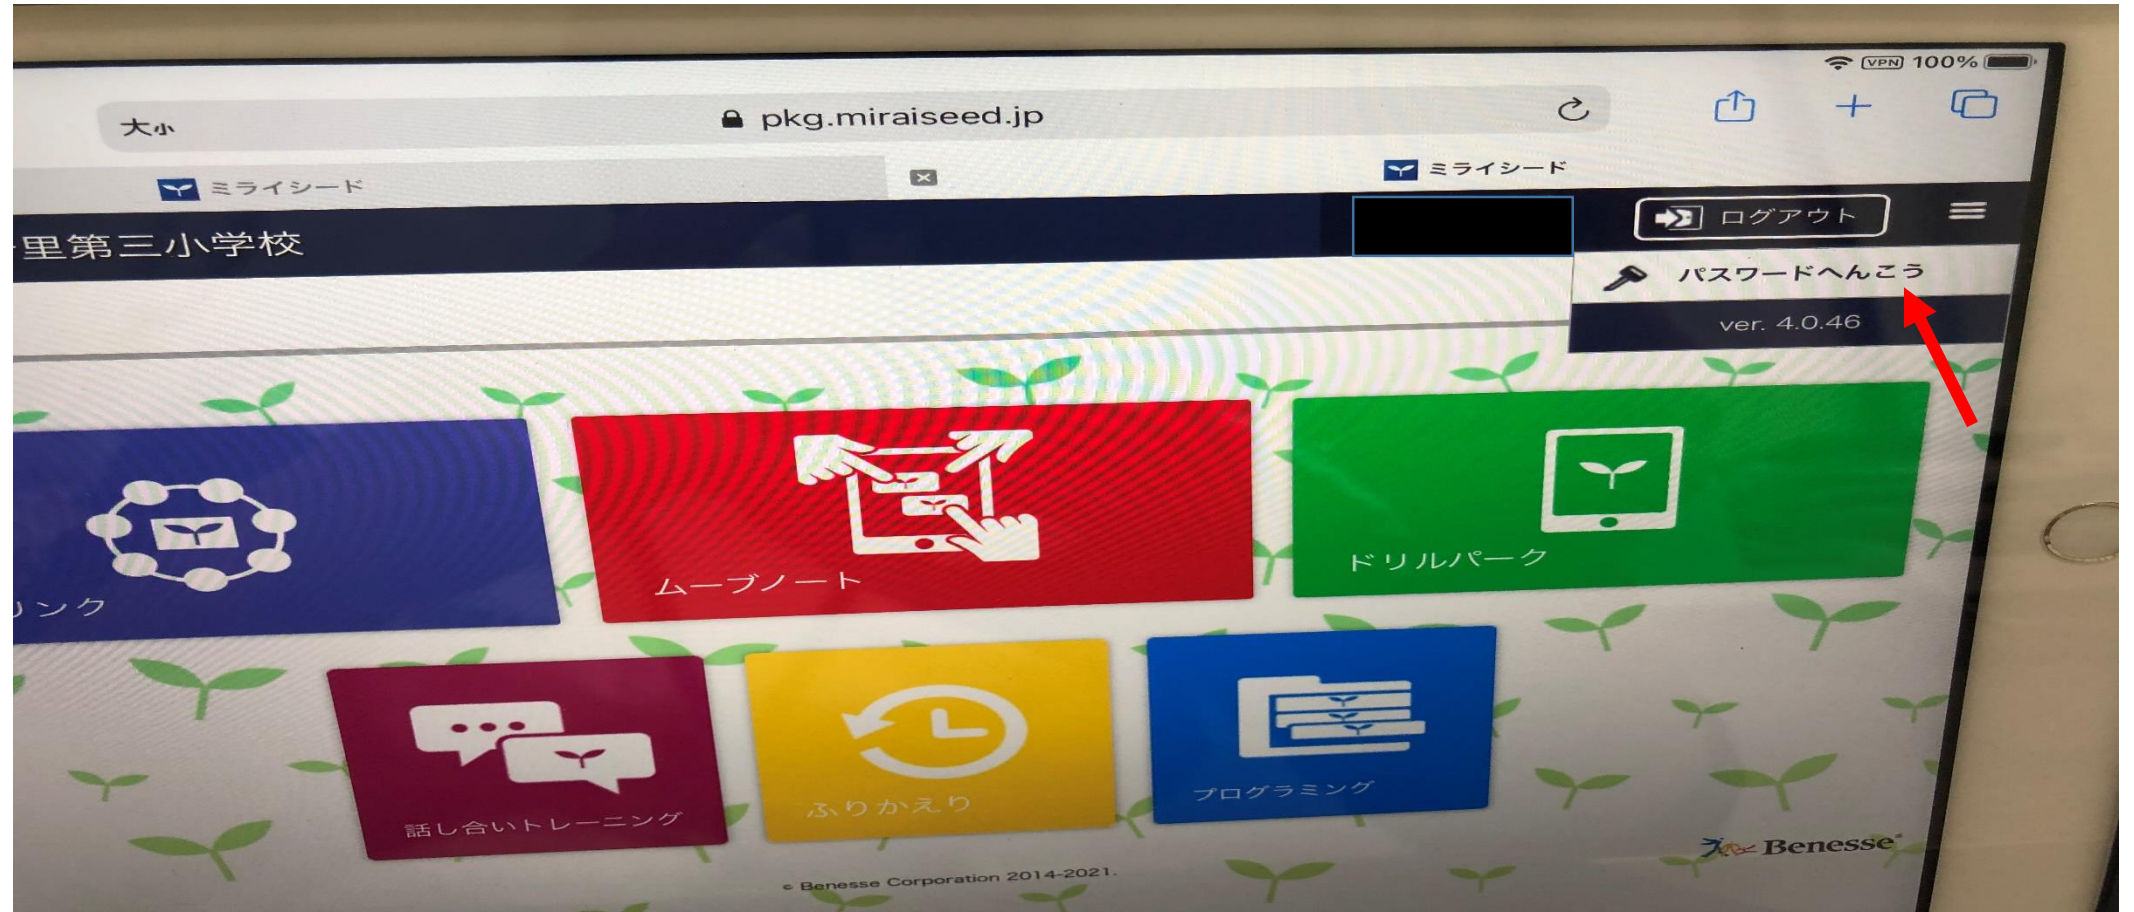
VPN 100%

大小 pkg.miraiseed.jp

ミライシード
ミライシード

里第三小学校

ログアウト
パスワードへんこう
ver. 4.0.46

リンク
ムーブノート
ドリルパーク
話し合いトレーニング
ふりかえり
プログラミング

Benesse

© Benesse Corporation 2014-2021.